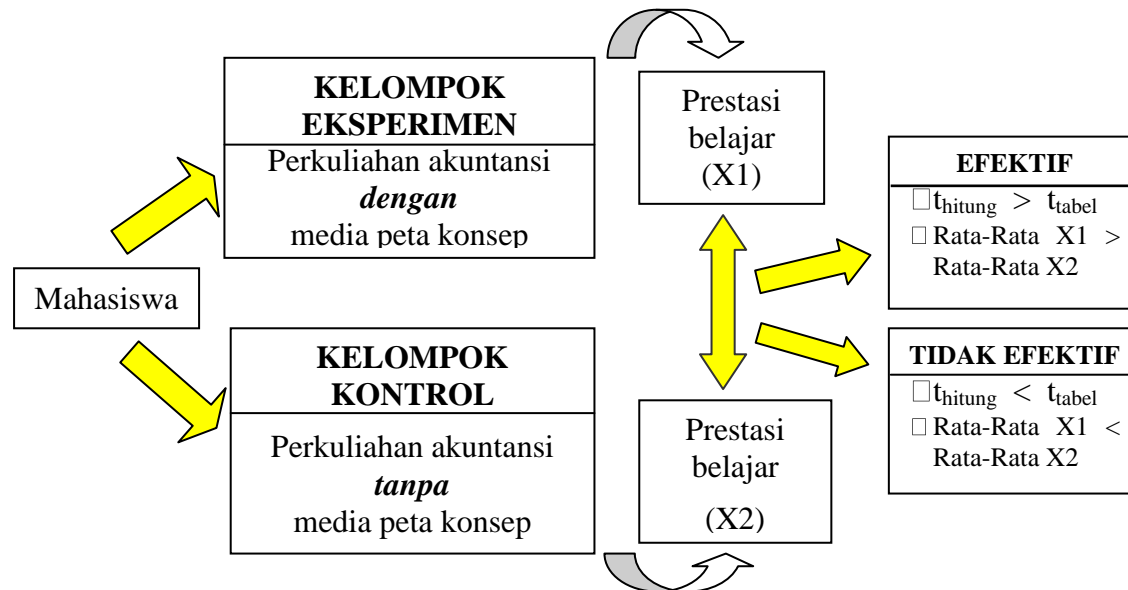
Mahasiswa

**KELOMPOK EKSPERIMEN**

Perkuliahan akuntansi ***dengan*** media peta konsep

**KELOMPOK KONTROL**

Perkuliahan akuntansi ***tanpa*** media peta konsep

Prestasi belajar (X1)

Prestasi belajar (X2)

**EFEKTIF**

□ $t_{hitung} > t_{tabel}$
□ Rata-Rata X1 > Rata-Rata X2

**TIDAK EFEKTIF**

□ $t_{hitung} < t_{tabel}$
□ Rata-Rata X1 < Rata-Rata X2